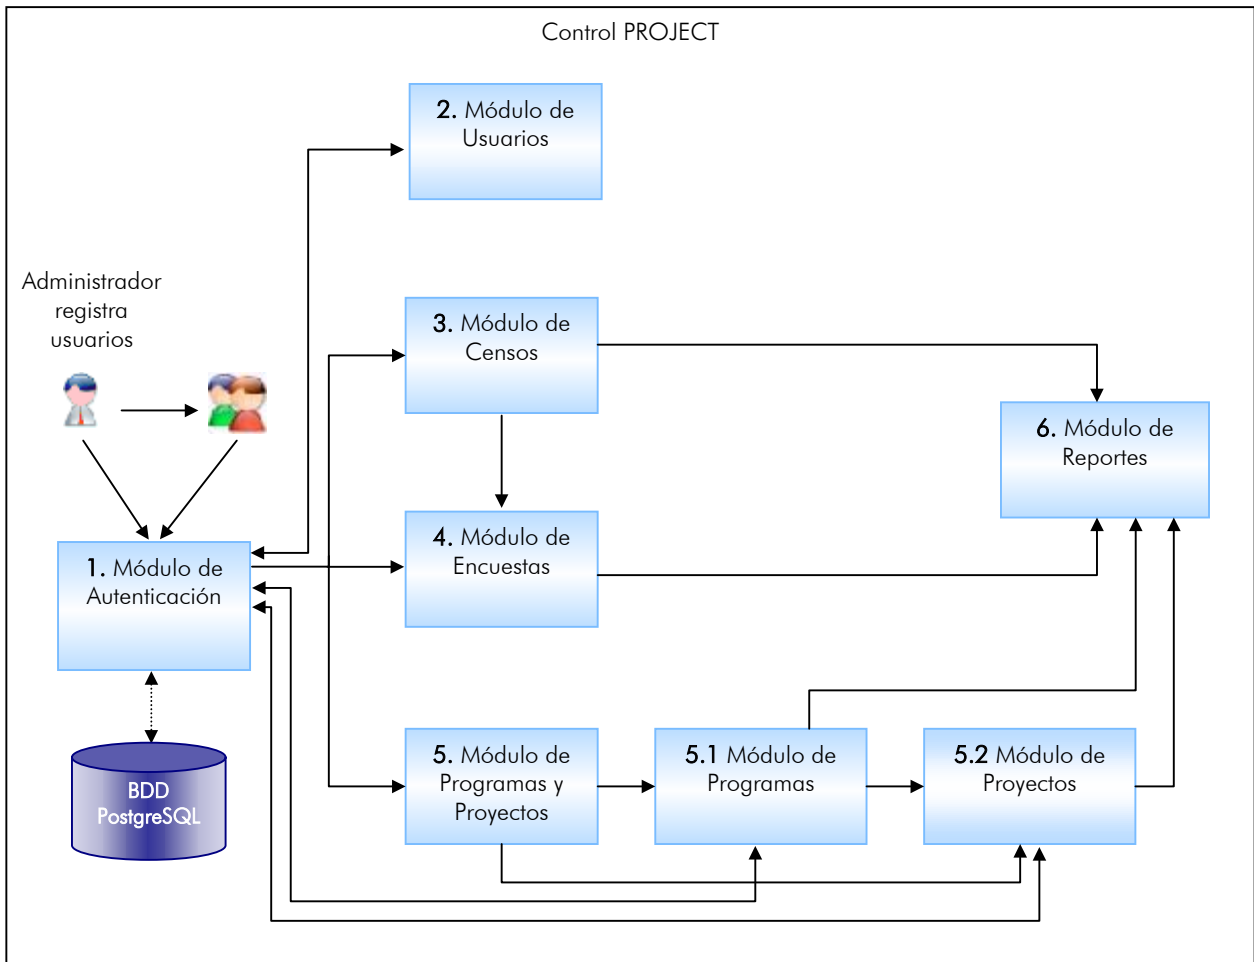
Control PROJECT

2. Módulo de Usuarios

Administrador registra usuarios

3. Módulo de Censos

6. Módulo de Reportes

4. Módulo de Encuestas

1. Módulo de Autenticación

BDD PostgreSQL

5. Módulo de Programas y Proyectos

5.1 Módulo de Programas

5.2 Módulo de Proyectos